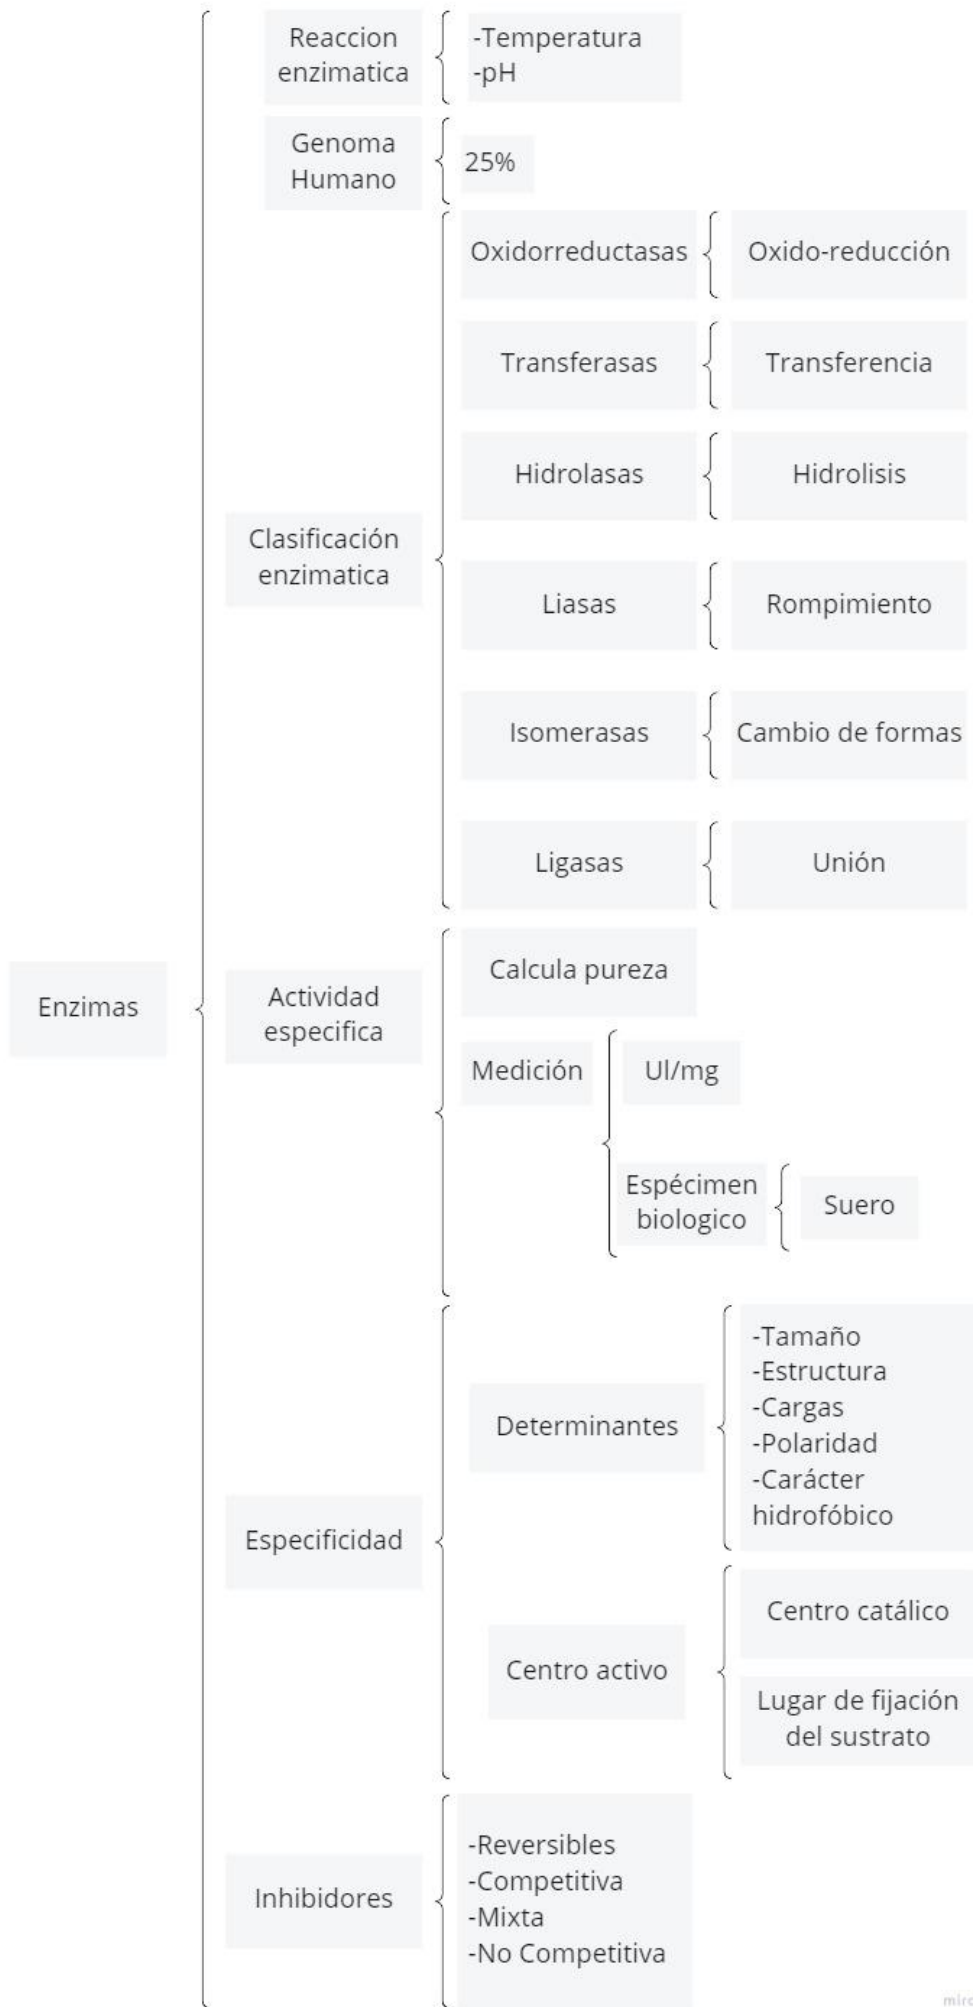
Enzimas

Reaccion enzimatica
-Temperatura
-pH

Genoma Humano
25%

Clasificación enzimatica

Oxidorreductasas
Oxido-reducción

Transferasas
Transferencia

Hidrolasas
Hidrolisis

Liasas
Rompimiento

Isomerasas
Cambio de formas

Ligasas
Unión

Actividad especifica

Calcula pureza

Medición
Ul/mg

Espécimen biologico
Suero

Especificidad

Determinantes
-Tamaño
-Estructura
-Cargas
-Polaridad
-Carácter hidrofóbico

Centro activo
Centro catálico
Lugar de fijación del sustrato

Inhibidores
-Reversibles
-Competitiva
-Mixta
-No Competitiva

miro